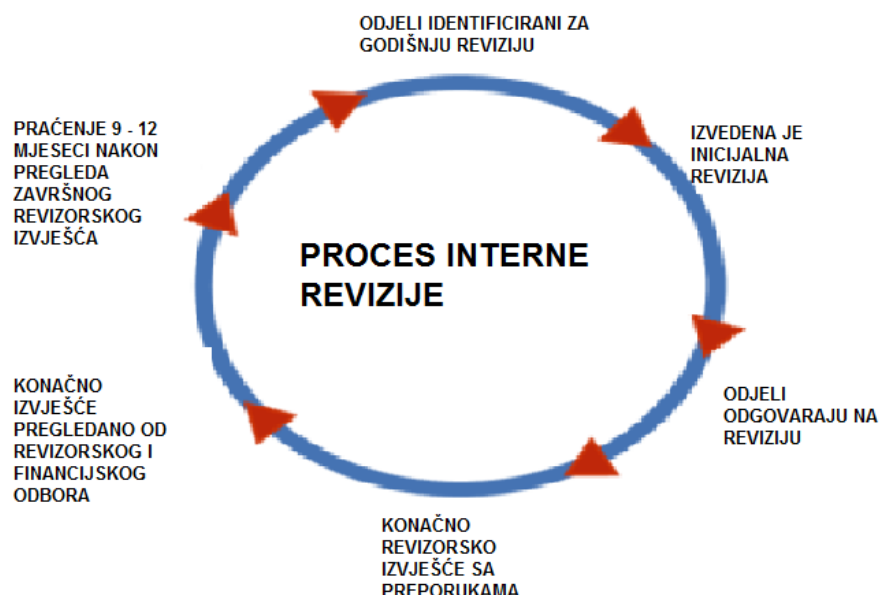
ODJELI IDENTIFICIRANI ZA GODIŠNJU REVIZIJU

IZVEDENA JE INICIJALNA REVIZIJA

ODJELI ODGOVARAJU NA REVIZIJU

KONAČNO REVIZORSKO IZVJEŠĆE SA PREPORUKAMA

KONAČNO IZVJEŠĆE PREGLEDANO OD REVIZORSKOG I FINANCIJSKOG ODBORA

PRAĆENJE 9 - 12 MJESECI NAKON PREGLEDA ZAVRŠNOG REVIZORSKOG IZVJEŠĆA

PROCES INTERNE REVIZIJE